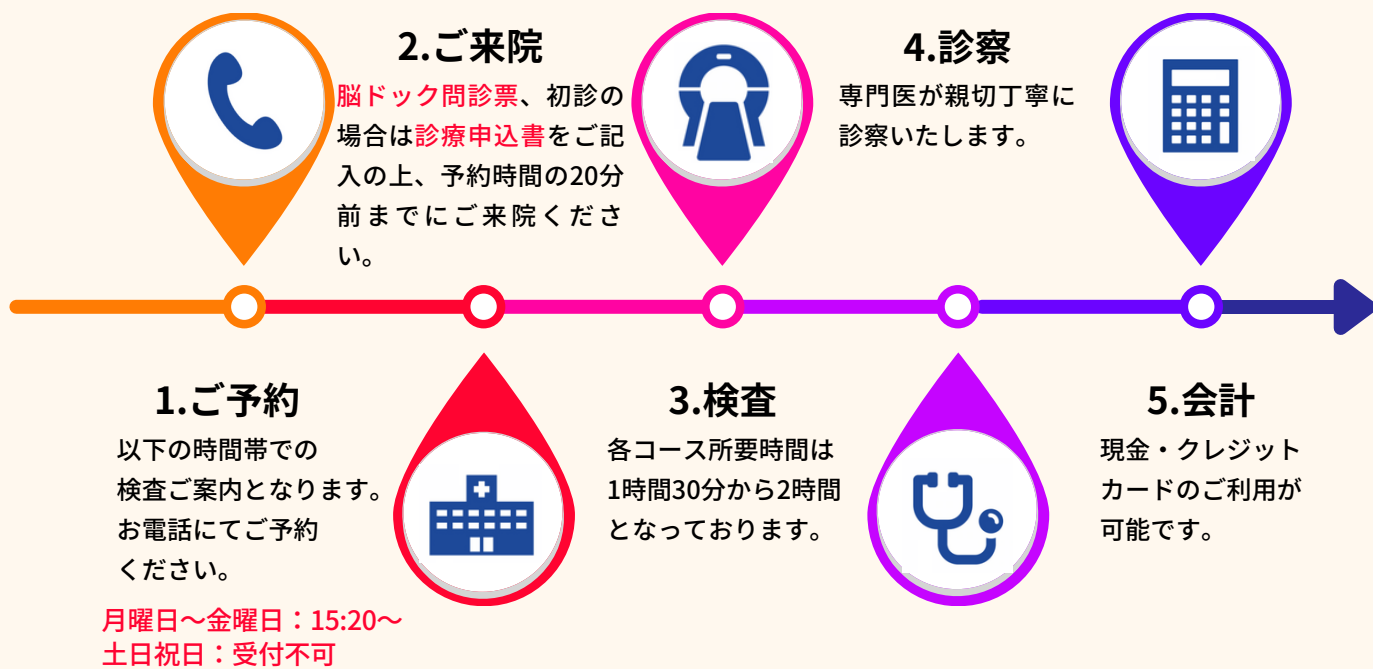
2.ご来院
脳ドック問診票、初診の場合は診療申込書をご記入の上、予約時間の20分前までにご来院ください。

4.診察
専門医が親切丁寧に診察いたします。

1.ご予約
以下の時間帯での検査ご案内となります。お電話にてご予約ください。

月曜日〜金曜日：15:20〜
土日祝日：受付不可

3.検査
各コース所要時間は1時間30分から2時間となっております。

5.会計
現金・クレジットカードのご利用が可能です。